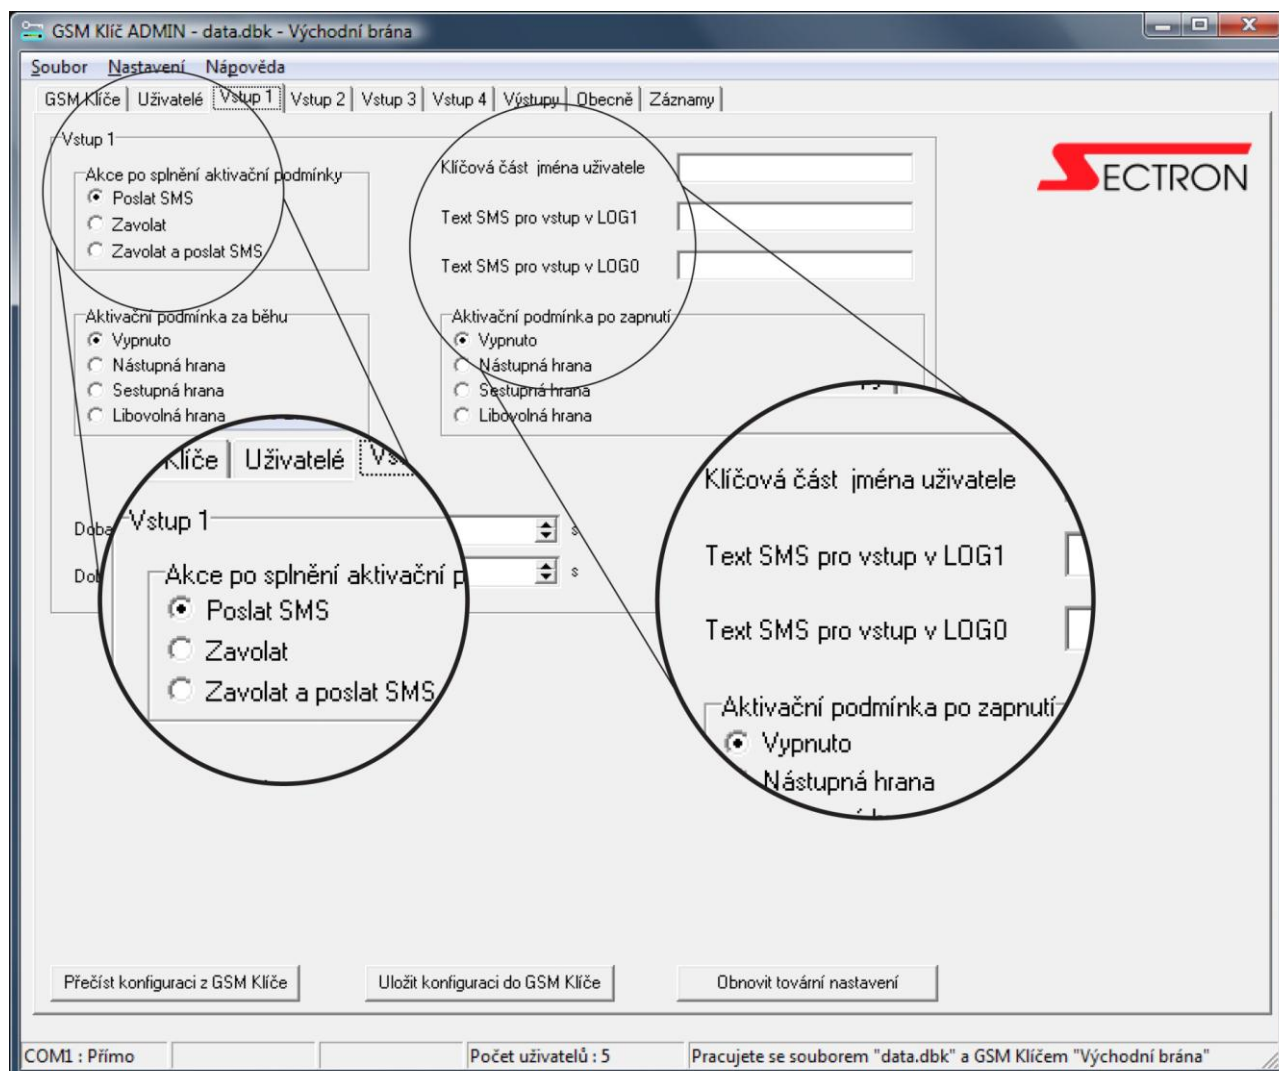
GSM Klíč ADMIN - data.dbk - Východní brána

Soubor Nastavení Nápověda

GSM Klíče | Uživatelé | Vstup 1 | Vstup 2 | Vstup 3 | Vstup 4 | Výstupy | Obecně | Záznamy

SECTRON

Vstup 1

Akce po splnění aktivační podmínky
Poslat SMS
Zavolat
Zavolat a poslat SMS

Klíčová část jména uživatele
Text SMS pro vstup v LOG1
Text SMS pro vstup v LOG0

Aktivační podmínka za běhu
Vypnuto
Nástupná hrana
Sestupná hrana
Libovolná hrana

Aktivační podmínka po zapnutí
Vypnuto
Nástupná hrana
Sestupná hrana
Libovolná hrana

Klíče | Uživatelé | Vs

Doba
s
Do
s

Vstup 1
Akce po splnění aktivační p
Poslat SMS
Zavolat
Zavolat a poslat SMS

Klíčová část jména uživatele
Text SMS pro vstup v LOG1
Text SMS pro vstup v LOG0
Aktivační podmínka po zapnutí
Vypnuto
Nástupná hrana

Přečíst konfiguraci z GSM Klíče
Uložit konfiguraci do GSM Klíče
Obnovit tovární nastavení

COM1 : Přímo
Počet uživatelů : 5
Pracujete se souborem "data.dbk" a GSM Klíčem "Východní brána"